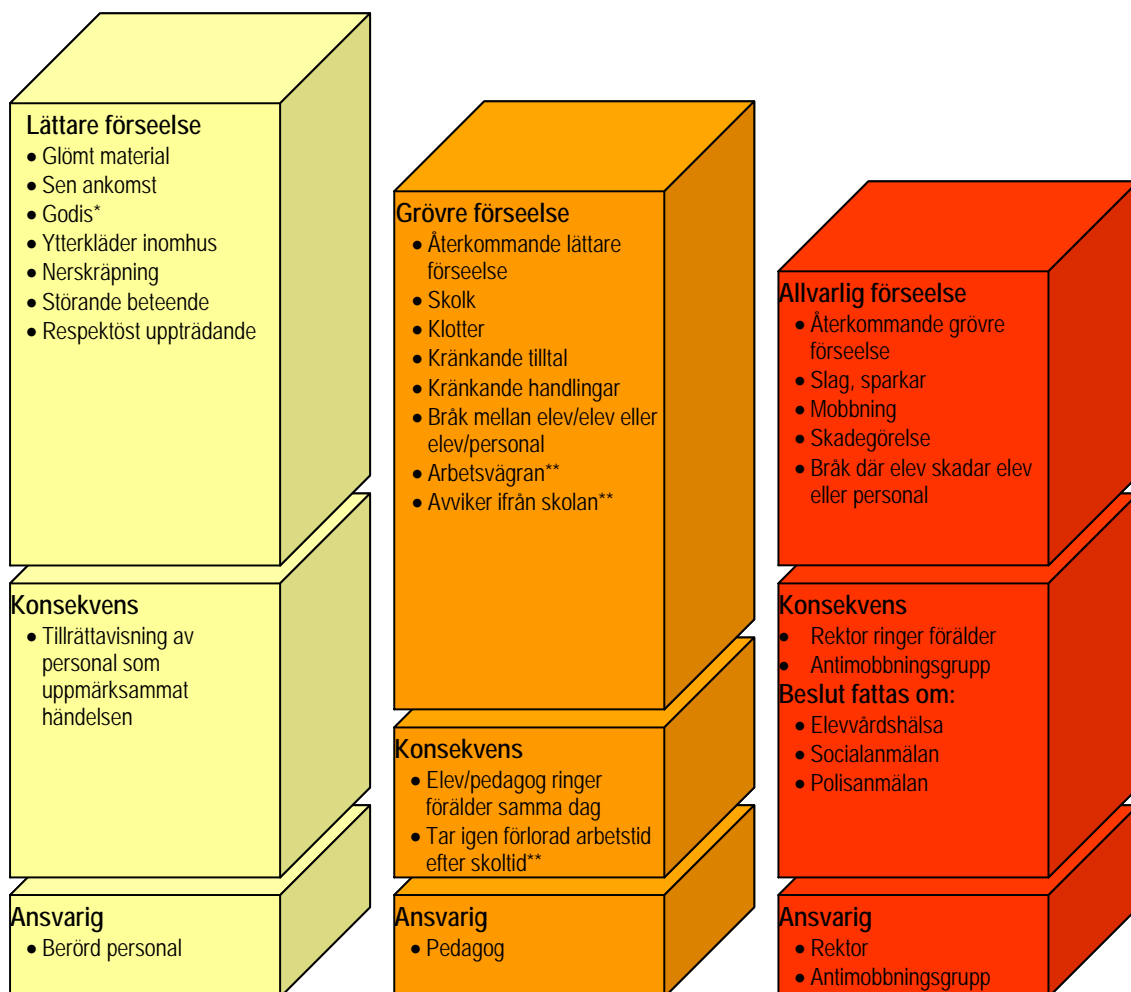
Lättare förseelse
- Glömt material
- Sen ankomst
- Godis*
- Ytterkläder inomhus
- Nerskräpning
- Störande beteende
- Respektöst uppträdande

Konsekvens
- Tillrättavisning av personal som uppmärksammat händelsen

Ansvarig
- Berörd personal

Grövre förseelse
- Återkommande lättare förseelse
- Skolk
- Klotter
- Kränkande tilltal
- Kränkande handlingar
- Bråk mellan elev/elev eller elev/personal
- Arbetsvägran**
- Avviker ifrån skolan**

Konsekvens
- Elev/pedagog ringer förälder samma dag
- Tar igen förlorad arbetstid efter skoltid**

Ansvarig
- Pedagog

Allvarlig förseelse
- Återkommande grövre förseelse
- Slag, sparkar
- Mobbning
- Skadegörelse
- Bråk där elev skadar elev eller personal

Konsekvens
- Rektor ringer förälder
- Antimobbningsgrupp

Beslut fattas om:
- Elevvårdshälsa
- Socialanmälan
- Polisanmälan

Ansvarig
- Rektor
- Antimobbningsgrupp